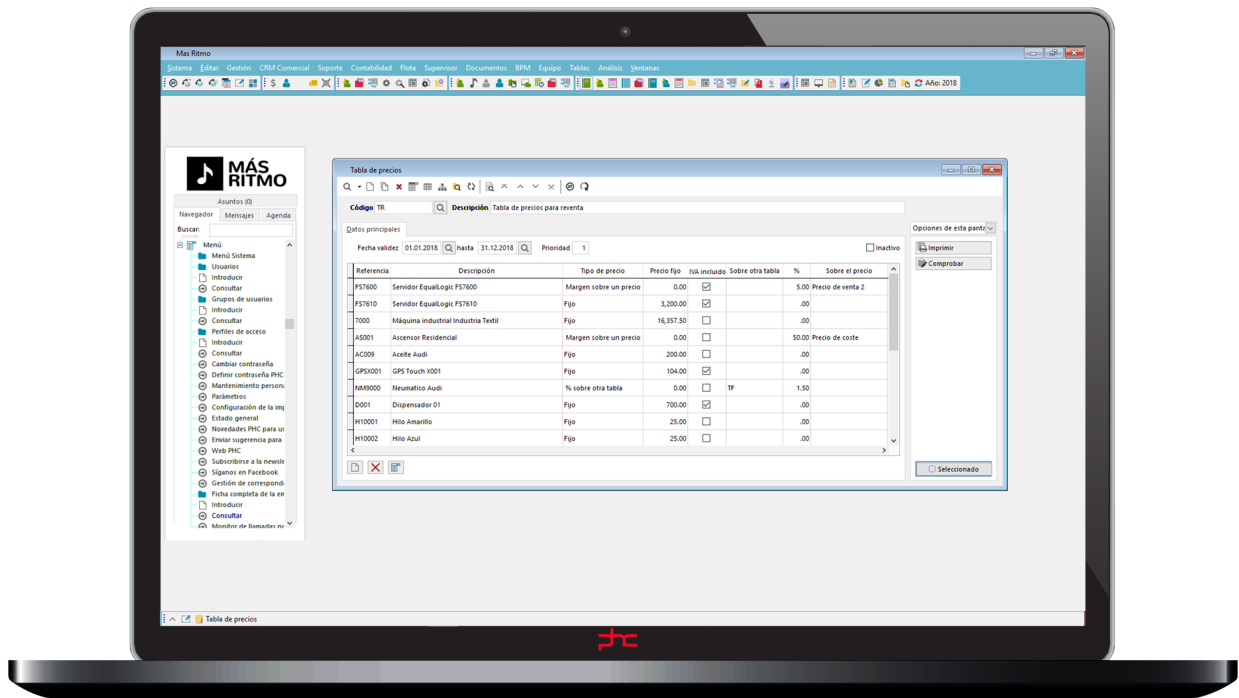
Mas Ritmo

Sistema Editar Gestión CRM Comercial Soporte Contabilidad Flota Supervisor Documentos BPM Equipo Tablas Análisis Ventanas

Año: 2018

MÁS RITMO

Asuntos (0)

Navegador Mensajes Agenda

Buscar:

Menú
Menú Sistema
Usuarios
Introducir
Consultar
Grupos de usuarios
Introducir
Consultar
Perfiles de acceso
Introducir
Consultar
Cambiar contraseña
Definir contraseña PHC
Mantenimiento personal
Parámetros
Configuración de la im
Estado general
Novedades PHC para us
Enviar sugerencia para
Web PHC
Subscribirse a la newsle
Síganos en Facebook
Gestión de correspond
Ficha completa de la en
Introducir
Consultar
Monitor de llamadas pr

Tabla de precios

Código TR Descripción Tabla de precios para reventa

Datos principales

Fecha validez 01.01.2018 hasta 31.12.2018 Prioridad 1 Inactivo

| Referencia | Descripción | Tipo de precio | Precio fijo | IVA incluido | Sobre otra tabla | % | Sobre el precio |
|---|---|---|---|---|---|---|---|
| FS7600 | Servidor EqualLogic FS7600 | Margen sobre un precio | 0.00 | ☑ | | 5.00 | Precio de venta 2 |
| FS7610 | Servidor EqualLogic FS7610 | Fijo | 3,200.00 | ☑ | | .00 | |
| 7000 | Máquina industrial Industria Textil | Fijo | 16,357.50 | ☐ | | .00 | |
| A5001 | Ascensor Residencial | Margen sobre un precio | 0.00 | ☐ | | 50.00 | Precio de coste |
| AC009 | Aceite Audi | Fijo | 200.00 | ☐ | | .00 | |
| GPSX001 | GPS Touch X001 | Fijo | 104.00 | ☑ | | .00 | |
| NM9000 | Neumatico Audi | % sobre otra tabla | 0.00 | ☐ | TF | 1.50 | |
| D001 | Dispensador 01 | Fijo | 700.00 | ☑ | | .00 | |
| H10001 | Hilo Amarillo | Fijo | 25.00 | ☐ | | .00 | |
| H10002 | Hilo Azul | Fijo | 25.00 | ☐ | | .00 | |

Opciones de esta panta
Imprimir
Comprobar
Seleccionado

Tabla de precios